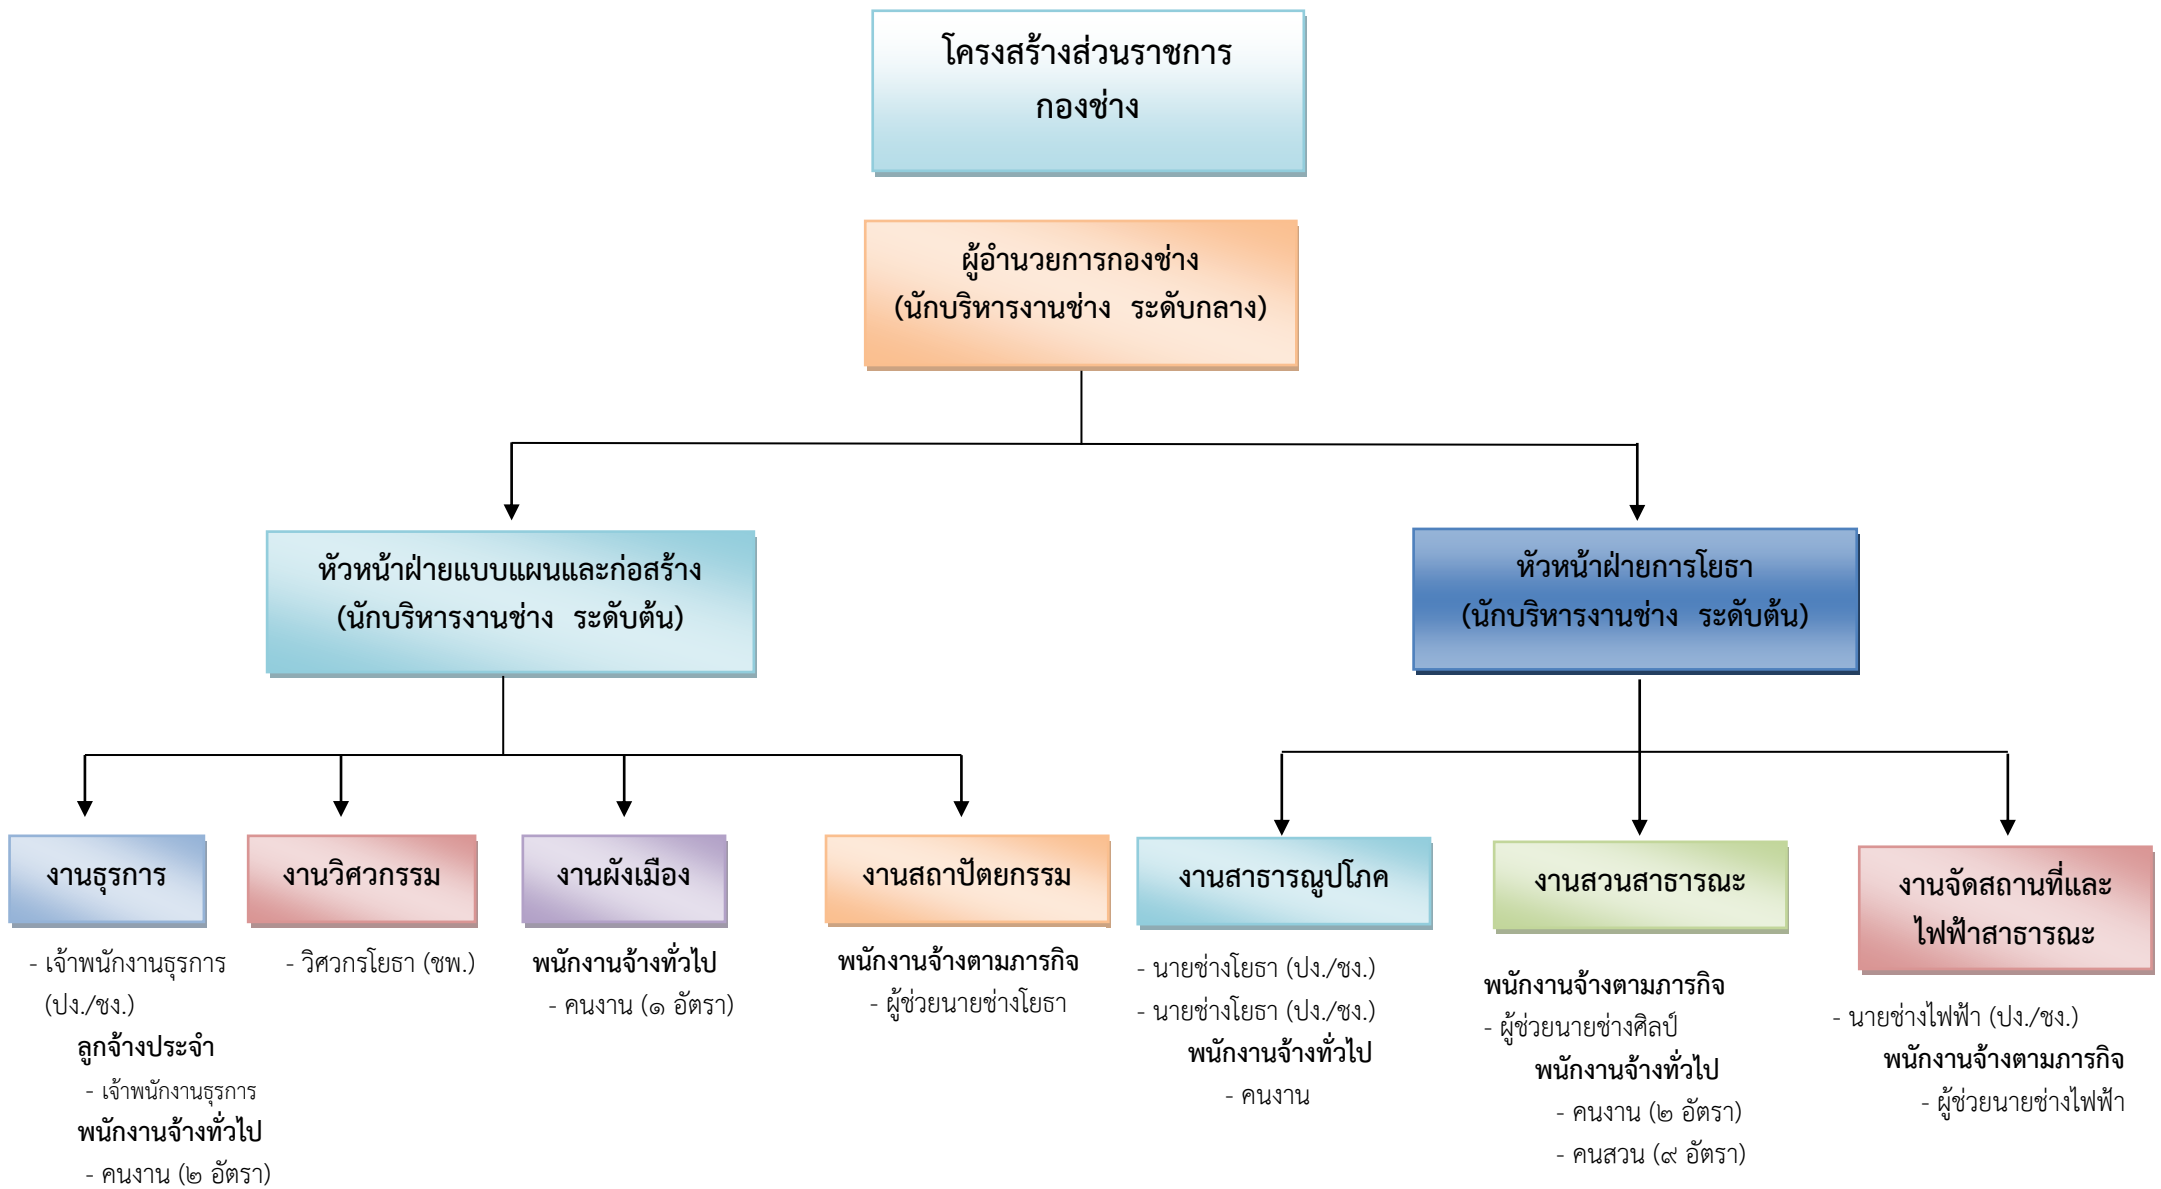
โครงสร้างส่วนราชการ
กองช่าง

ผู้อำนวยการกองช่าง
(นักบริหารงานช่าง ระดับกลาง)

หัวหน้าฝ่ายแบบแผนและก่อสร้าง
(นักบริหารงานช่าง ระดับต้น)

หัวหน้าฝ่ายการโยธา
(นักบริหารงานช่าง ระดับต้น)

งานธุรการ

- เจ้าพนักงานธุรการ (ปง./ชง.)
ลูกจ้างประจำ
- เจ้าพนักงานธุรการ
พนักงานจ้างทั่วไป
- คนงาน (๒ อัตรา)

งานวิศวกรรม

- วิศวกรโยธา (ชพ.)

งานผังเมือง

พนักงานจ้างทั่วไป
- คนงาน (๑ อัตรา)

งานสถาปัตยกรรม

พนักงานจ้างตามภารกิจ
- ผู้ช่วยนายช่างโยธา

งานสาธารณูปโภค

- นายช่างโยธา (ปง./ชง.)
- นายช่างโยธา (ปง./ชง.)
พนักงานจ้างทั่วไป
- คนงาน

งานสวนสาธารณะ

พนักงานจ้างตามภารกิจ
- ผู้ช่วยนายช่างศิลป์
พนักงานจ้างทั่วไป
- คนงาน (๒ อัตรา)
- คนสวน (๙ อัตรา)

งานจัดสถานที่และไฟฟ้าสาธารณะ

- นายช่างไฟฟ้า (ปง./ชง.)
พนักงานจ้างตามภารกิจ
- ผู้ช่วยนายช่างไฟฟ้า